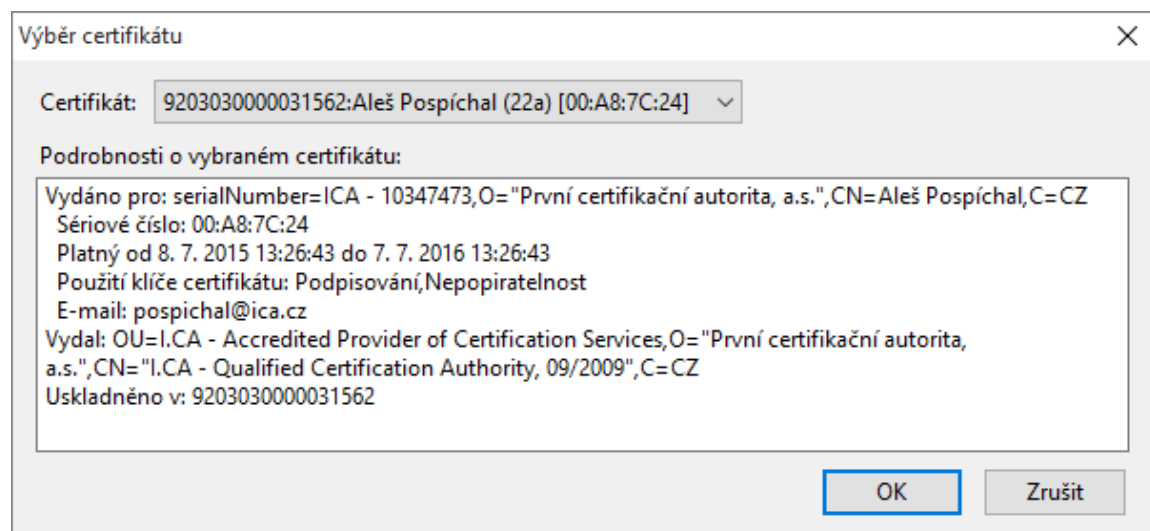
Výběr certifikátu

Certifikát: 9203030000031562:Aleš Pospíchal (22a) [00:A8:7C:24]

Podrobnosti o vybraném certifikátu:

Vydáno pro: serialNumber=ICA - 10347473,O="První certifikační autorita, a.s.",CN=Aleš Pospíchal,C=CZ
Sériové číslo: 00:A8:7C:24
Platný od 8. 7. 2015 13:26:43 do 7. 7. 2016 13:26:43
Použití klíče certifikátu: Podpisování,Nepopiratelnost
E-mail: pospichal@ica.cz
Vydal: OU=I.CA - Accredited Provider of Certification Services,O="První certifikační autorita, a.s.",CN="I.CA - Qualified Certification Authority, 09/2009",C=CZ
Uskladněno v: 9203030000031562

OK
Zrušit